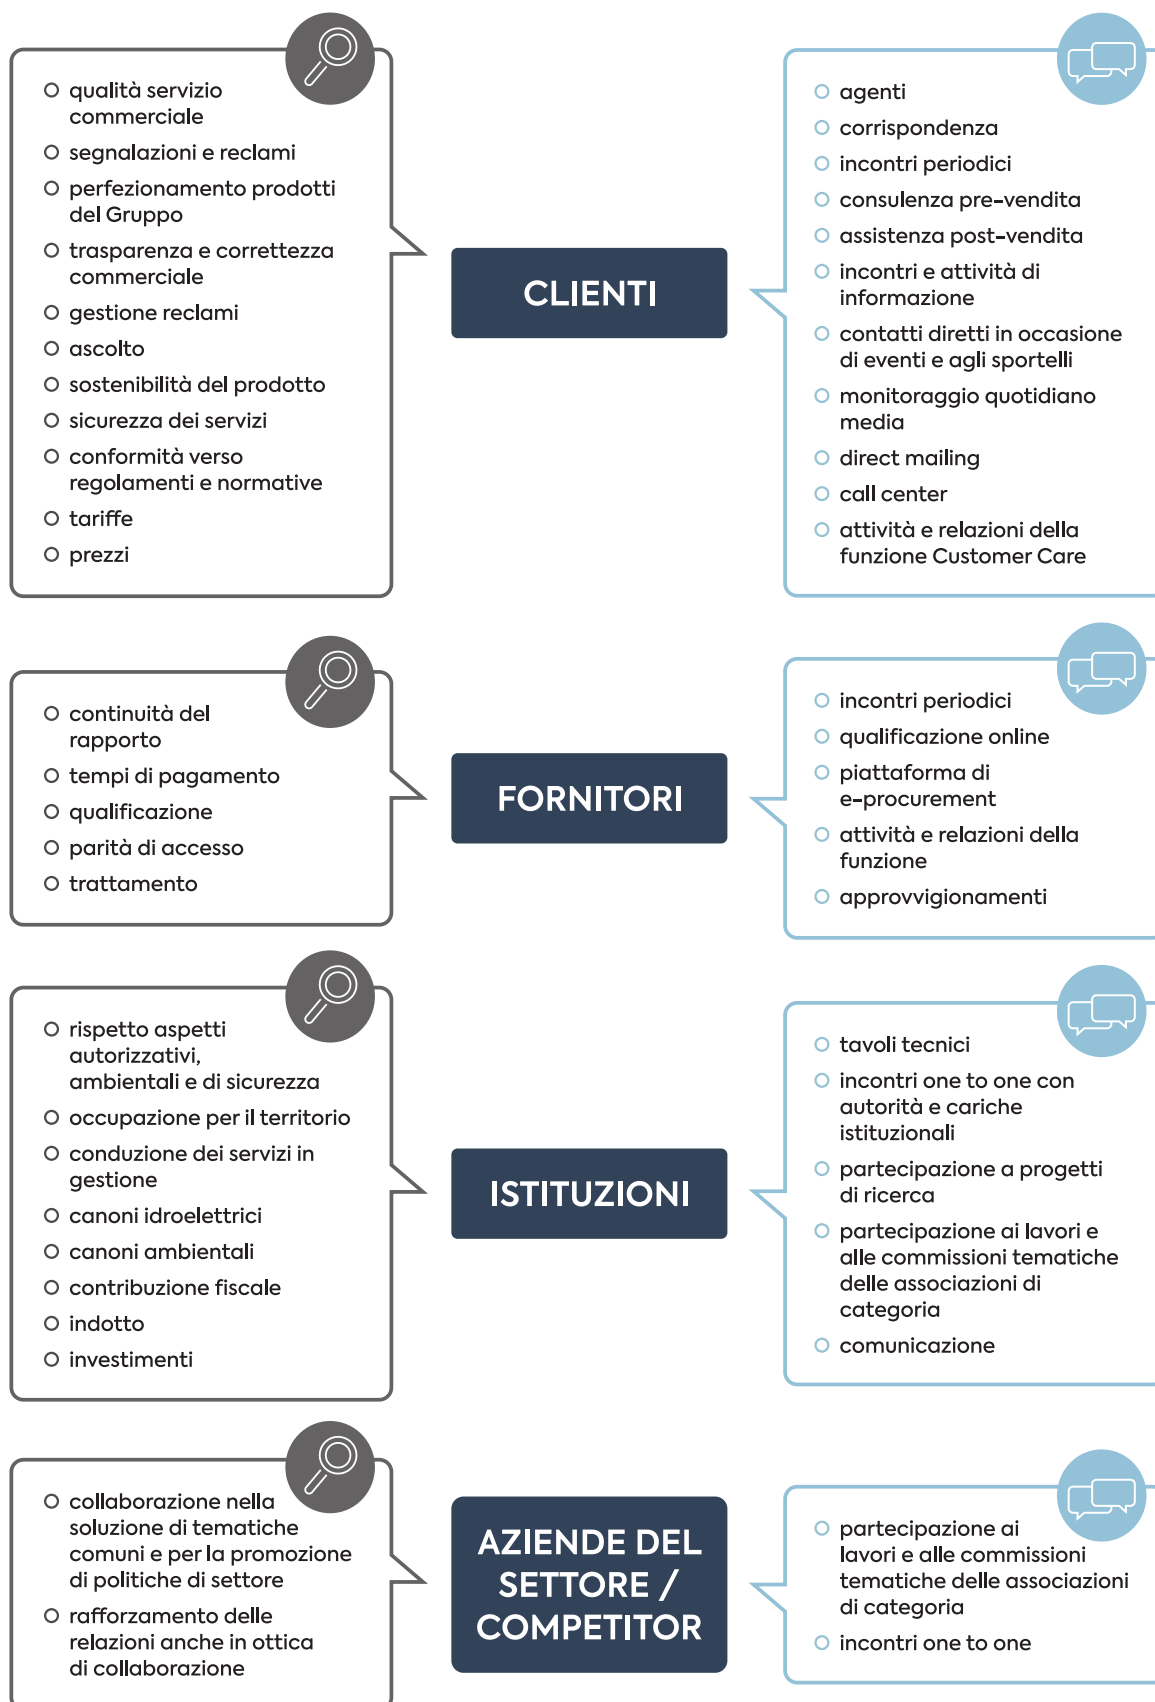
qualità servizio commerciale
segnalazioni e reclami
perfezionamento prodotti del Gruppo
trasparenza e correttezza commerciale
gestione reclami
ascolto
sostenibilità del prodotto
sicurezza dei servizi
conformità verso regolamenti e normative
tariffe
prezzi

CLIENTI

agenti
corrispondenza
incontri periodici
consulenza pre-vendita
assistenza post-vendita
incontri e attività di informazione
contatti diretti in occasione di eventi e agli sportelli
monitoraggio quotidiano media
direct mailing
call center
attività e relazioni della funzione Customer Care

continuità del rapporto
tempi di pagamento
qualificazione
parità di accesso
trattamento

FORNITORI

incontri periodici
qualificazione online
piattaforma di e-procurement
attività e relazioni della funzione
approvvigionamenti

rispetto aspetti autorizzativi, ambientali e di sicurezza
occupazione per il territorio
conduzione dei servizi in gestione
canoni idroelettrici
canoni ambientali
contribuzione fiscale
indotto
investimenti

ISTITUZIONI

tavoli tecnici
incontri one to one con autorità e cariche istituzionali
partecipazione a progetti di ricerca
partecipazione ai lavori e alle commissioni tematiche delle associazioni di categoria
comunicazione

collaborazione nella soluzione di tematiche comuni e per la promozione di politiche di settore
rafforzamento delle relazioni anche in ottica di collaborazione

AZIENDE DEL SETTORE / COMPETITOR

partecipazione ai lavori e alle commissioni tematiche delle associazioni di categoria
incontri one to one